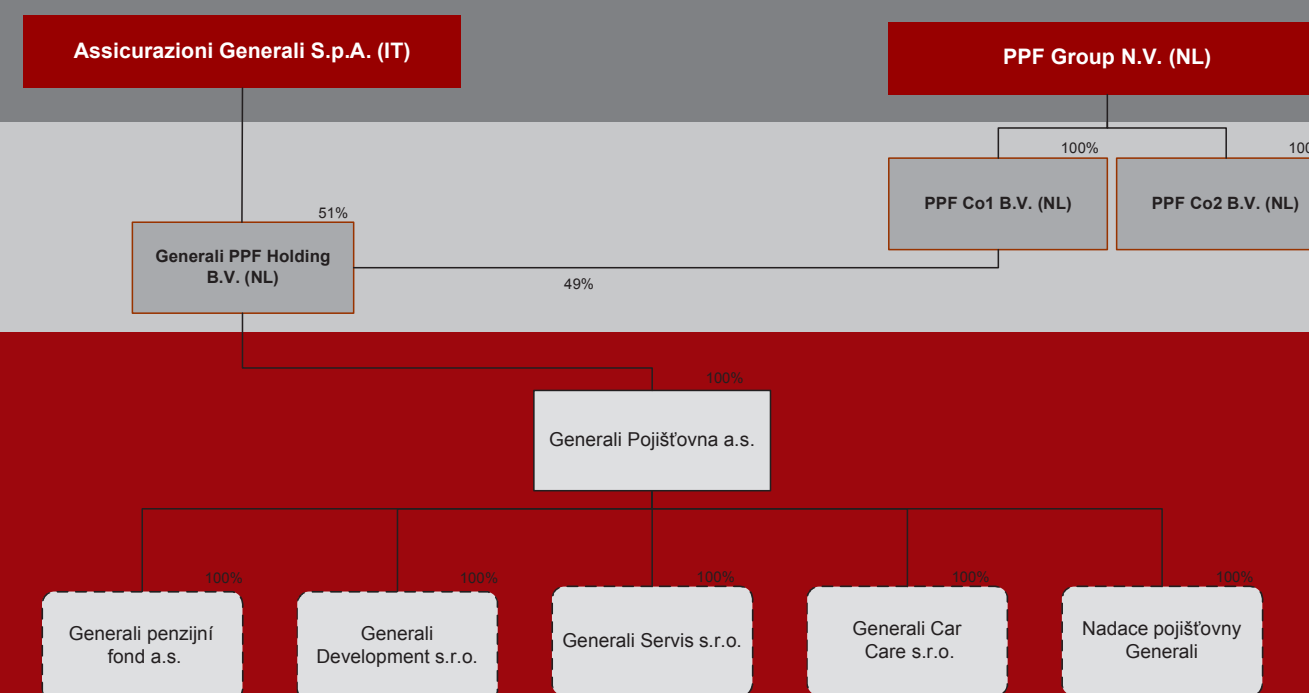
Assicurazioni Generali S.p.A. (IT)

PPF Group N.V. (NL)

100%

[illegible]

PPF Co1 B.V. (NL)

PPF Co2 B.V. (NL)

51%

Generali PPF Holding B.V. (NL)

49%

100%

Generali Pojišťovna a.s.

100%

Generali penzijní fond a.s.

100%

Generali Development s.r.o.

100%

Generali Servis s.r.o.

100%

Generali Car Care s.r.o.

100%

Nadace pojišťovny Generali